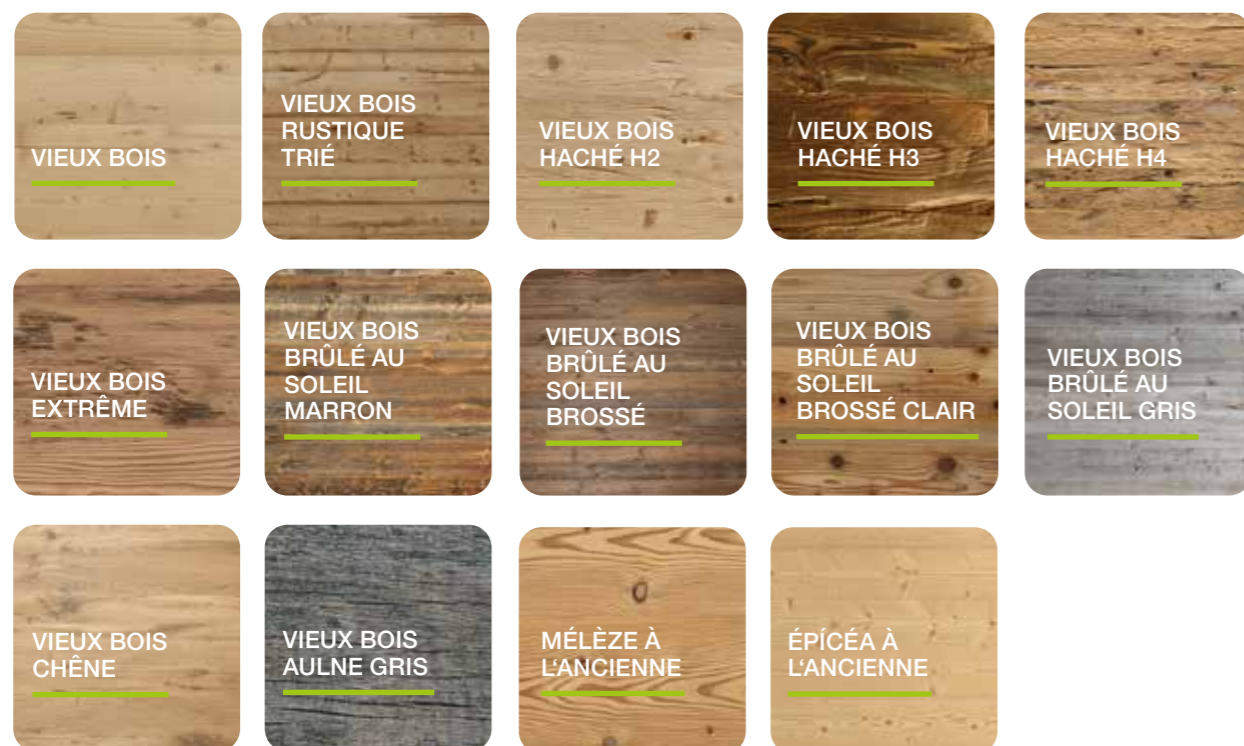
VIEUX BOIS

VIEUX BOIS RUSTIQUE TRIÉ

VIEUX BOIS HACHÉ H2

VIEUX BOIS HACHÉ H3

VIEUX BOIS HACHÉ H4

VIEUX BOIS EXTRÊME

VIEUX BOIS BRÛLÉ AU SOLEIL MARRON

VIEUX BOIS BRÛLÉ AU SOLEIL BROSSÉ

VIEUX BOIS BRÛLÉ AU SOLEIL BROSSÉ CLAIR

VIEUX BOIS BRÛLÉ AU SOLEIL GRIS

VIEUX BOIS CHÊNE

VIEUX BOIS AULNE GRIS

MÉLÈZE À L'ANCIENNE

ÉPÍCÉA À L'ANCIENNE